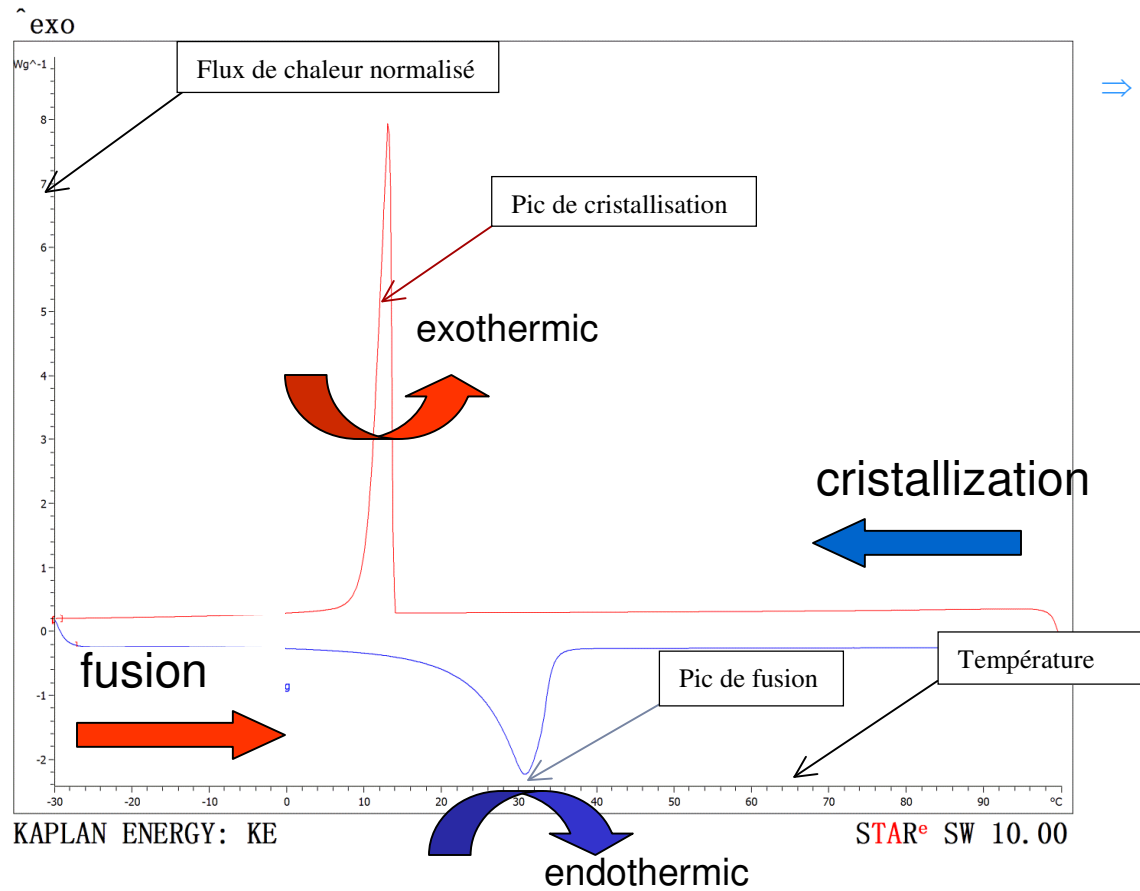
^exo

Wg^-1

Flux de chaleur normalisé

8
7
6
5
4
3
2
1
0
-1
-2

Pic de cristallisation

exothermic

cristallization

fusion

g

Pic de fusion

Température

-30 -20 -10 0 10 20 30 40 50 60 70 80 90 °C

KAPLAN ENERGY: KE

endothermic

STAR$^e$ SW 10.00